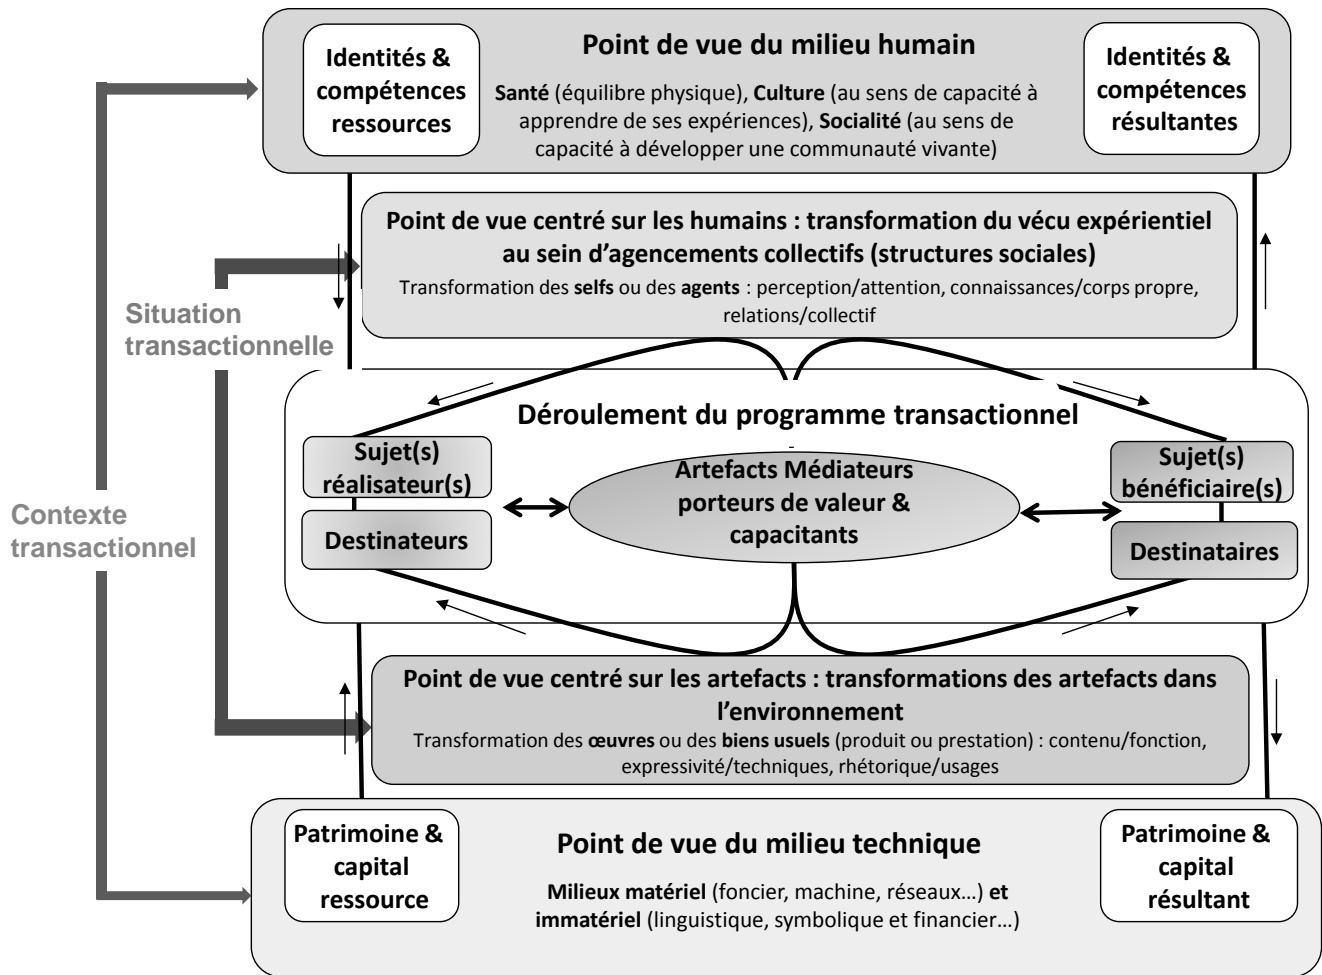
Identités & compétences ressources

Point de vue du milieu humain

**Santé** (équilibre physique), **Culture** (au sens de capacité à apprendre de ses expériences), **Socialité** (au sens de capacité à développer une communauté vivante)

Identités & compétences résultantes

Point de vue centré sur les humains : transformation du vécu expérientiel au sein d'agencements collectifs (structures sociales)

Transformation des **selfs** ou des **agents** : perception/attention, connaissances/corps propre, relations/collectif

Situation transactionnelle

Contexte transactionnel

Déroulement du programme transactionnel

Sujet(s) réalisateur(s)

Destinateurs

Artefacts Médiateurs porteurs de valeur & capacitants

Sujet(s) bénéficiaire(s)

Destinataires

Point de vue centré sur les artefacts : transformations des artefacts dans l'environnement

Transformation des **œuvres** ou des **biens usuels** (produit ou prestation) : contenu/fonction, expressivité/techniques, rhétorique/usages

Patrimoine & capital ressource

Point de vue du milieu technique

**Milieux matériel** (foncier, machine, réseaux…) **et immatériel** (linguistique, symbolique et financier…)

Patrimoine & capital résultant